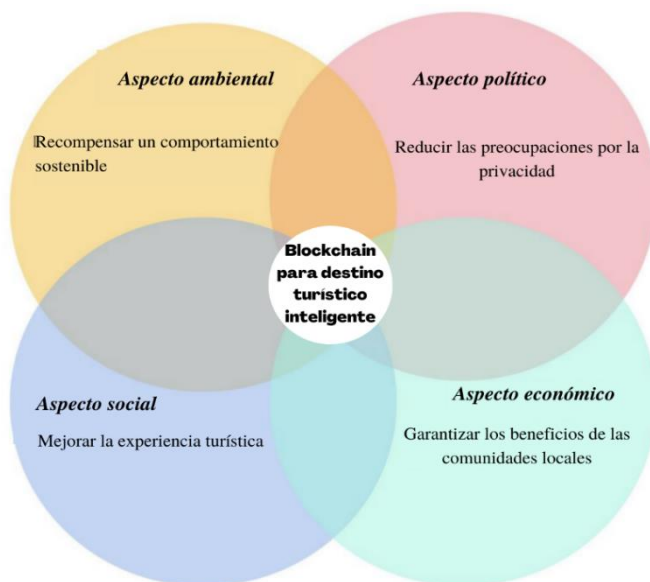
Aspecto ambiental

Recompensar un comportamiento sostenible

Aspecto político

Reducir las preocupaciones por la privacidad

Blockchain para destino turístico inteligente

Aspecto social

Mejorar la experiencia turística

Aspecto económico

Garantizar los beneficios de las comunidades locales